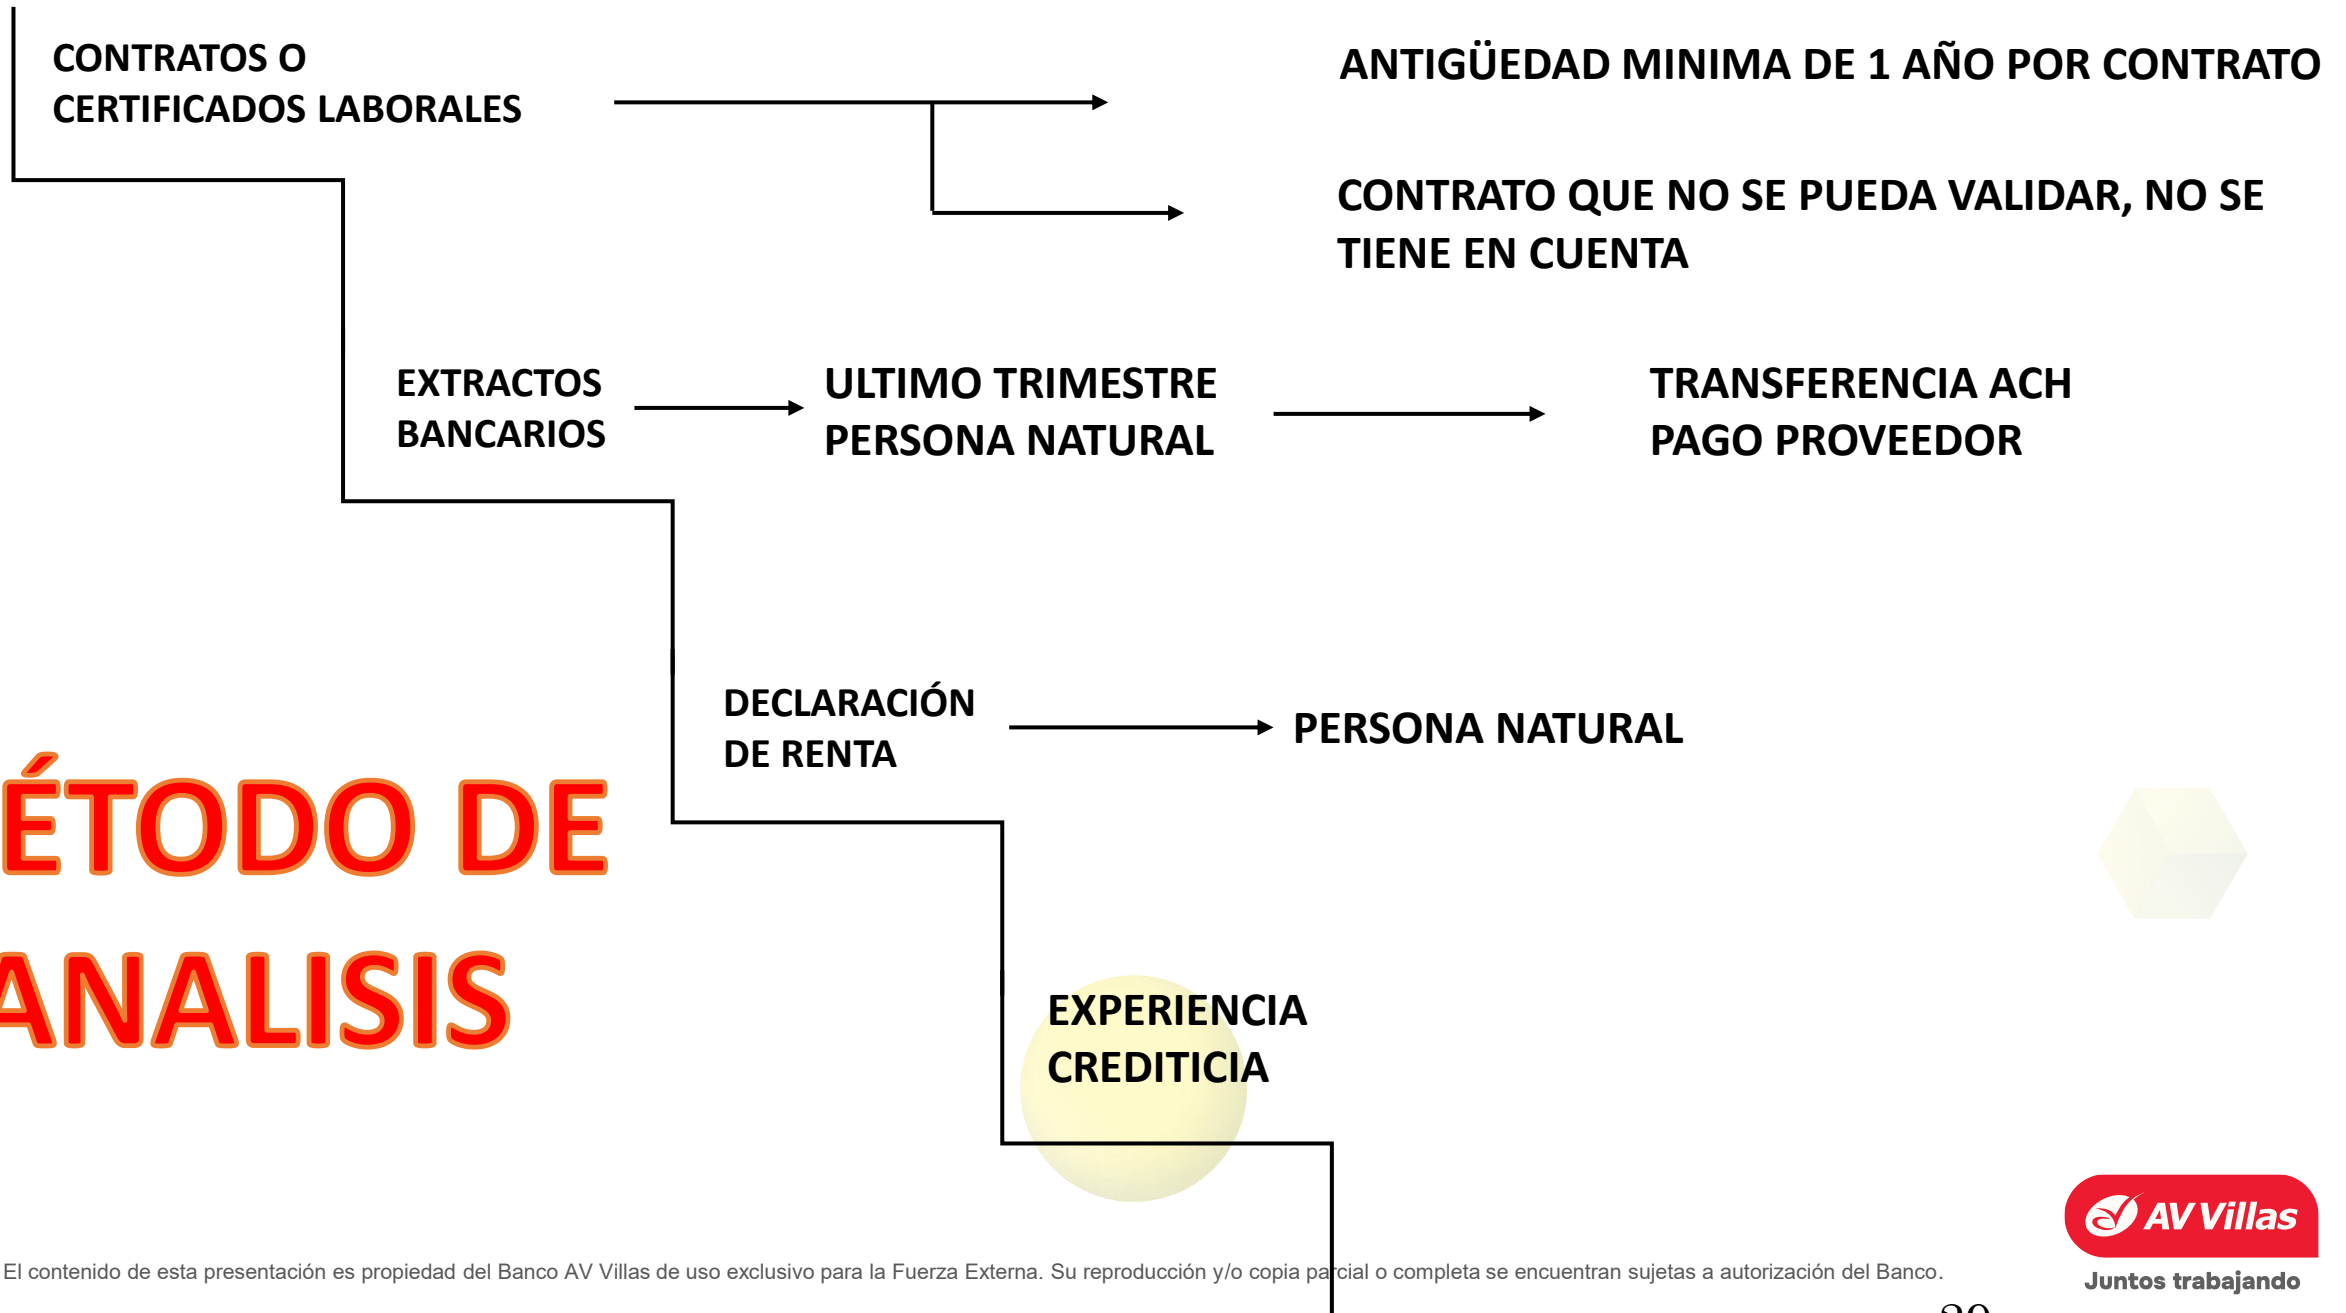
CONTRATOS O CERTIFICADOS LABORALES

ANTIGÜEDAD MINIMA DE 1 AÑO POR CONTRATO

CONTRATO QUE NO SE PUEDA VALIDAR, NO SE TIENE EN CUENTA

EXTRACTOS BANCARIOS

ULTIMO TRIMESTRE PERSONA NATURAL

TRANSFERENCIA ACH PAGO PROVEEDOR

DECLARACIÓN DE RENTA

PERSONA NATURAL

ÉTODO DE ANALISIS

EXPERIENCIA CREDITICIA

El contenido de esta presentación es propiedad del Banco AV Villas de uso exclusivo para la Fuerza Externa. Su reproducción y/o copia parcial o completa se encuentran sujetas a autorización del Banco.

AV Villas
Juntos trabajando

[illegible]